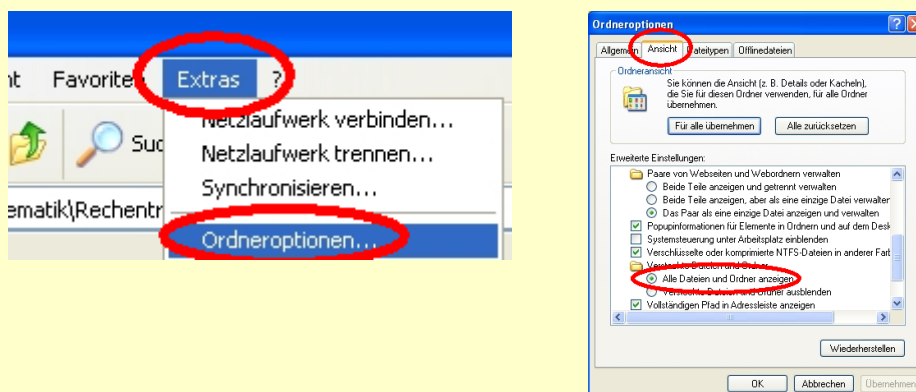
nt Favorite Extras ?

Suc

ematik\Rechentr

Netzlaufwerk verbinden...
Netzlaufwerk trennen...
Synchronisieren...
Ordneroptionen...

Ordneroptionen

Allgemein Ansicht Dateitypen Offlinedateien

Ordneransicht

Sie können die Ansicht (z. B. Details oder Kacheln), die Sie für diesen Ordner verwenden, für alle Ordner übernehmen.

Für alle übernehmen Alle zurücksetzen

Erweiterte Einstellungen:

Paare von Webseiten und Webordnern verwalten
Beide Teile anzeigen und getrennt verwalten
Beide Teile anzeigen, aber als eine einzige Datei verwalter
Das Paar als eine einzige Datei anzeigen und verwalten
Popupinformationen für Elemente in Ordnern und auf dem Desk
Systemsteuerung unter Arbeitsplatz einblenden
Verschlüsselte oder komprimierte NTFS-Dateien in anderer Farb
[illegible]
Alle Dateien und Ordner anzeigen
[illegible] ausblenden
Vollständigen Pfad in Adressleiste anzeigen

Wiederherstellen

OK Abbrechen Übernehmen